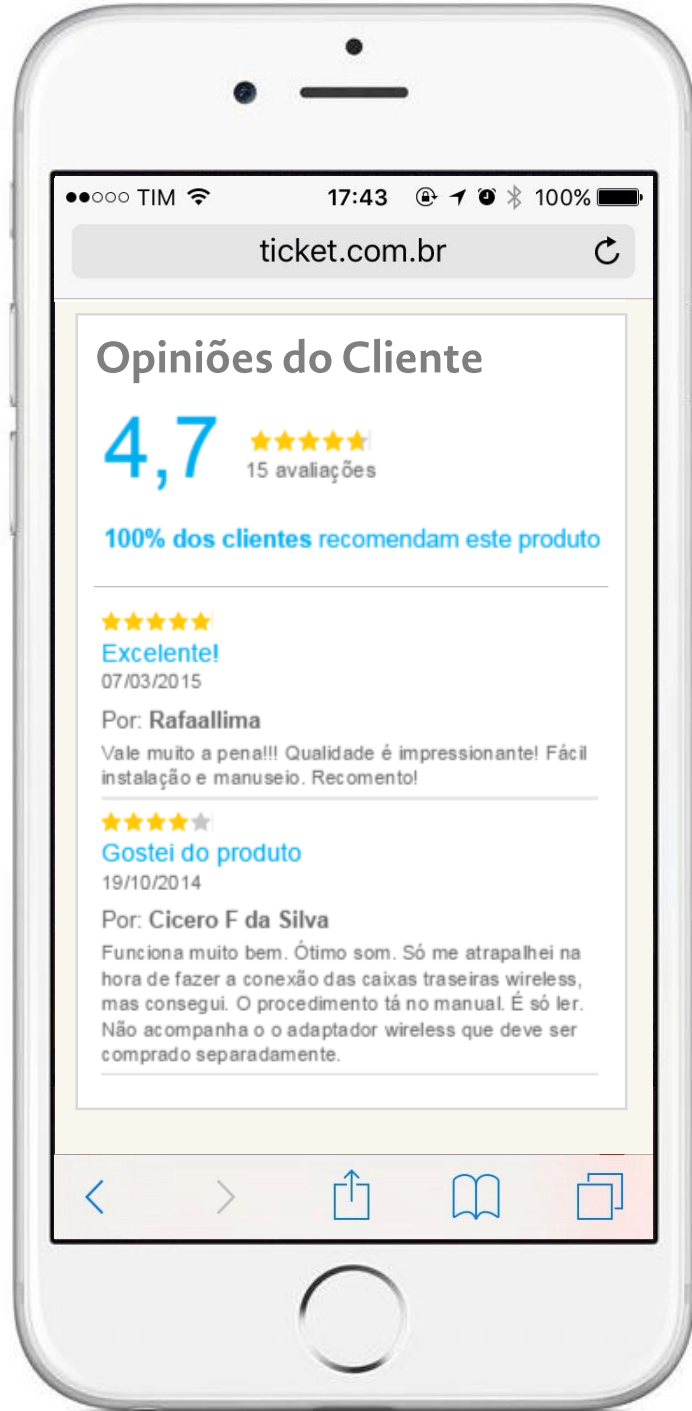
●●○○○ TIM 17:43 100%

ticket.com.br

Opiniões do Cliente

4,7

15 avaliações

100% dos clientes recomendam este produto

Excelente!

07/03/2015

Por: Rafaallima

Vale muito a pena!!! Qualidade é impressionante! Fácil instalação e manuseio. Recomento!

Gostei do produto

19/10/2014

Por: Cicero F da Silva

Funciona muito bem. Ótimo som. Só me atrapalhei na hora de fazer a conexão das caixas traseiras wireless, mas consegui. O procedimento tá no manual. É só ler. Não acompanha o o adaptador wireless que deve ser comprado separadamente.